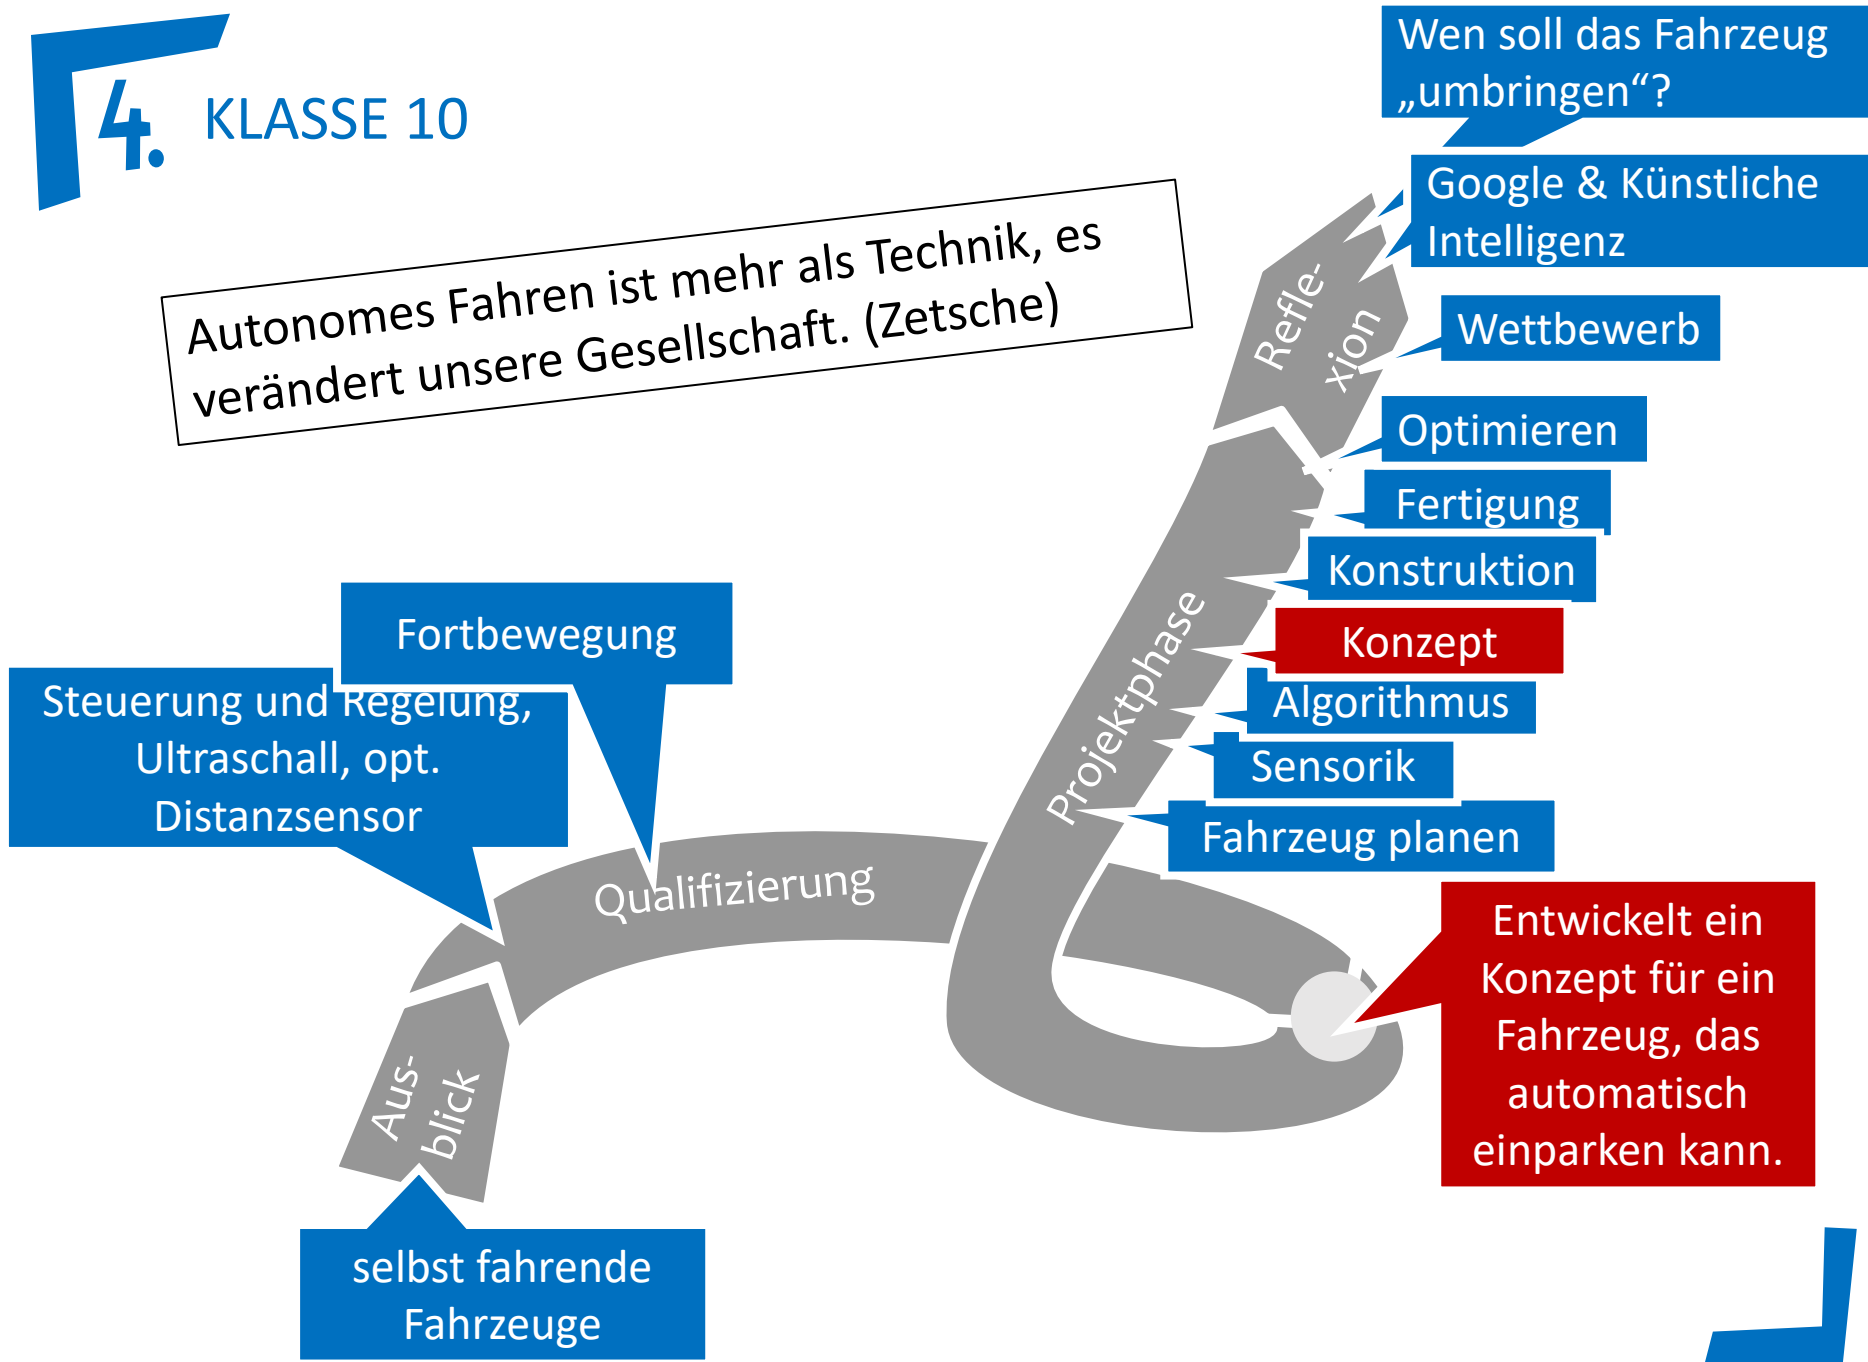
4. KLASSE 10

Wen soll das Fahrzeug „umbringen“?

Google & Künstliche Intelligenz

Autonomes Fahren ist mehr als Technik, es verändert unsere Gesellschaft. (Zetsche)

Reflexion

Wettbewerb

Optimieren

Fertigung

Konstruktion

Konzept

Algorithmus

Sensorik

Fahrzeug planen

Projektphase

Fortbewegung

Steuerung und Regelung, Ultraschall, opt. Distanzsensor

Qualifizierung

Entwickelt ein Konzept für ein Fahrzeug, das automatisch einparken kann.

Ausblick

selbst fahrende Fahrzeuge